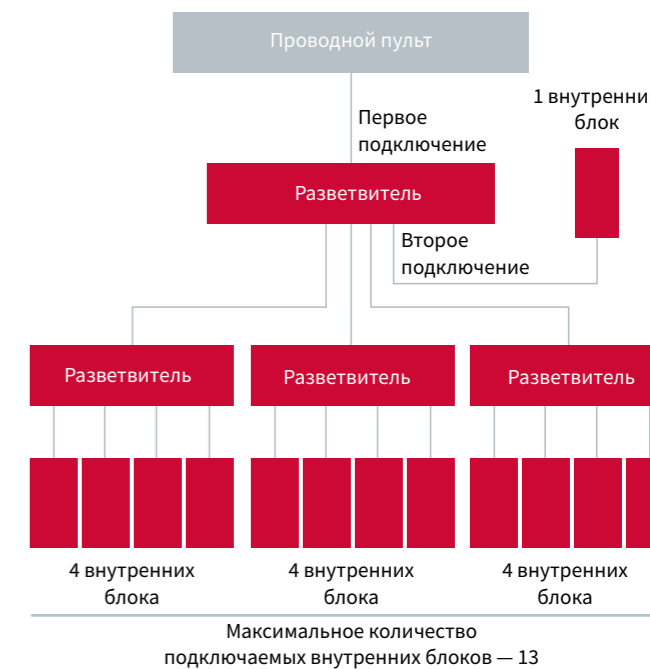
Проводной пульт

Первое подключение

1 внутренни блок

Разветвитель

Второе подключение

Разветвитель

Разветвитель

Разветвитель

4 внутренних блока

4 внутренних блока

4 внутренних блока

Максимальное количество подключаемых внутренних блоков — 13